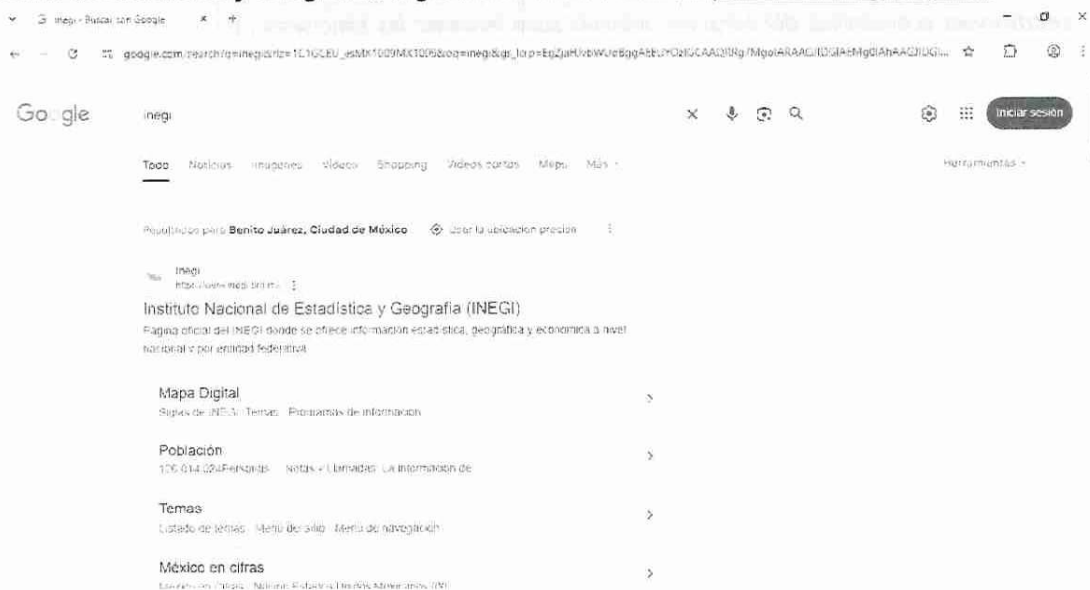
inegi - Buscar con Google × +

google.com/search?q=inegi&rlz=1C1GCEU_esMX1009MX1009&oq=inegi&gs_lcrp=EgZjaHJvbWUqBggAEEUYOzIGCAAQRRg7MgoIARAAG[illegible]

Google inegi

Iniciar sesión

Todo Noticias Imágenes Videos Shopping Videos cortos Maps Más

Herramientas

Resultados para Benito Juárez, Ciudad de México Usar la ubicación precisa

inegi
https://www.inegi.org.mx

Instituto Nacional de Estadística y Geografía (INEGI)
Página oficial del INEGI donde se ofrece información estadística, geográfica y económica a nivel nacional y por entidad federativa.

Mapa Digital
Siglas de INEGI · Temas · Programas de información

Población
126 014 024Personas · Notas · Llamadas · La información de

Temas
Listado de temas · Menú del sitio · Menú de navegación

México en cifras
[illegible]